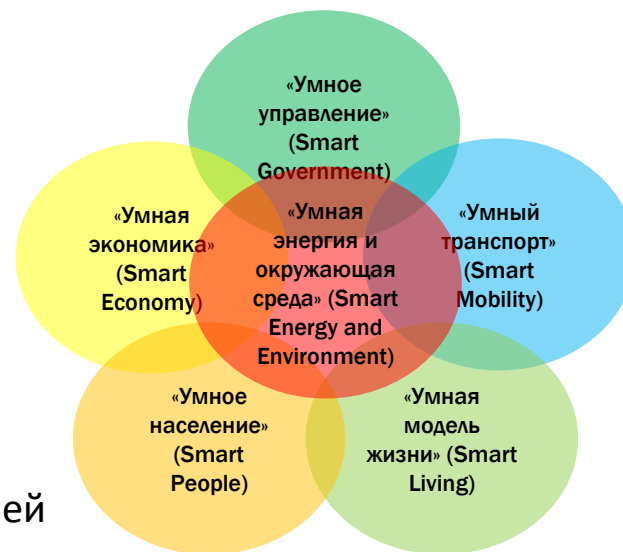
«Умное управление» (Smart Government)

«Умная экономика» (Smart Economy)

«Умная энергия и окружающая среда» (Smart Energy and Environment)

«Умный транспорт» (Smart Mobility)

«Умное население» (Smart People)

«Умная модель жизни» (Smart Living)

ей